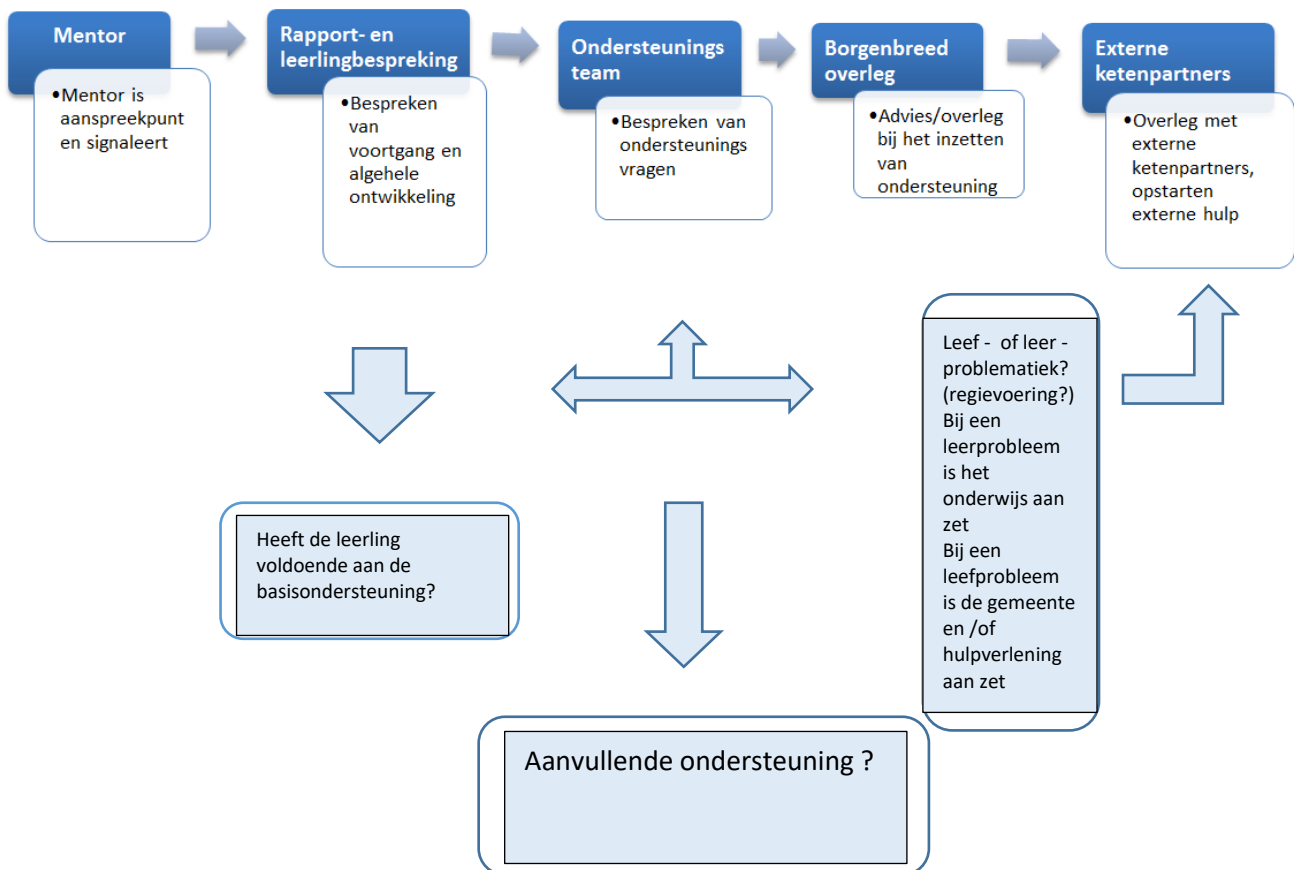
Mentor

•Mentor is aanspreekpunt en signaleert

Rapport- en leerlingbespreking

•Bespreken van voortgang en algehele ontwikkeling

Ondersteunings team

•Bespreken van ondersteunings vragen

Borgenbreed overleg

•Advies/overleg bij het inzetten van ondersteuning

Externe ketenpartners

•Overleg met externe ketenpartners, opstarten externe hulp

Leef - of leer - problematiek? (regievoering?) Bij een leerprobleem is het onderwijs aan zet Bij een leefprobleem is de gemeente en /of hulpverlening aan zet

Heeft de leerling voldoende aan de basisondersteuning?

Aanvullende ondersteuning ?